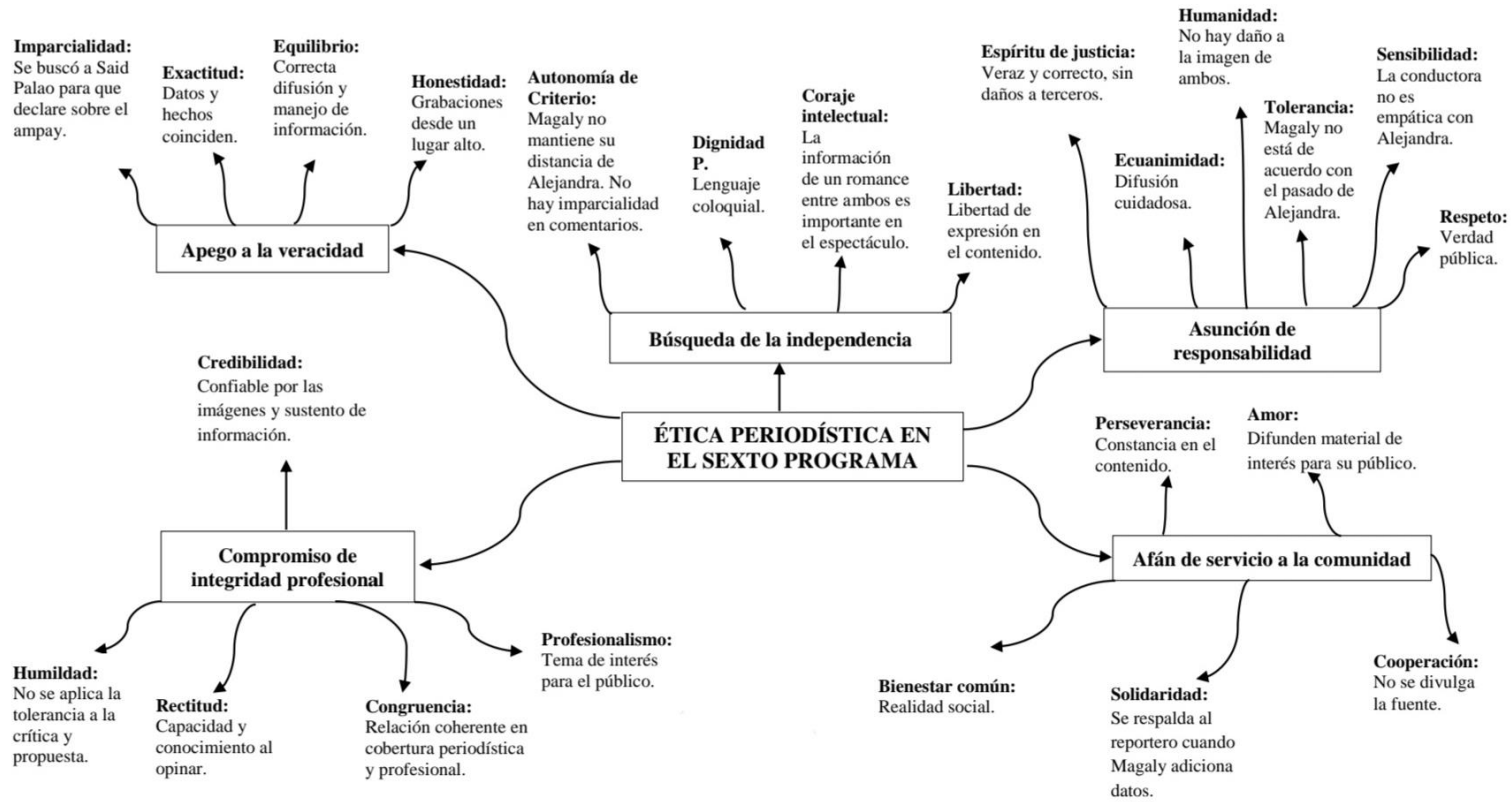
ÉTICA PERIODÍSTICA EN EL SEXTO PROGRAMA

Apego a la veracidad

Imparcialidad: Se buscó a Said Palao para que declare sobre el ampay.

Exactitud: Datos y hechos coinciden.

Equilibrio: Correcta difusión y manejo de información.

Honestidad: Grabaciones desde un lugar alto.

Búsqueda de la independencia

Autonomía de Criterio: Magaly no mantiene su distancia de Alejandra. No hay imparcialidad en comentarios.

Dignidad P. Lenguaje coloquial.

Coraje intelectual: La información de un romance entre ambos es importante en el espectáculo.

Libertad: Libertad de expresión en el contenido.

Asunción de responsabilidad

Espíritu de justicia: Veraz y correcto, sin daños a terceros.

Humanidad: No hay daño a la imagen de ambos.

Ecuanimidad: Difusión cuidadosa.

Tolerancia: Magaly no está de acuerdo con el pasado de Alejandra.

Sensibilidad: La conductora no es empática con Alejandra.

Respeto: Verdad pública.

Compromiso de integridad profesional

Credibilidad: Confiable por las imágenes y sustento de información.

Humildad: No se aplica la tolerancia a la crítica y propuesta.

Rectitud: Capacidad y conocimiento al opinar.

Congruencia: Relación coherente en cobertura periodística y profesional.

Profesionalismo: Tema de interés para el público.

Afán de servicio a la comunidad

Perseverancia: Constancia en el contenido.

Amor: Difunden material de interés para su público.

Bienestar común: Realidad social.

Solidaridad: Se respalda al reportero cuando Magaly adiciona datos.

Cooperación: No se divulga la fuente.